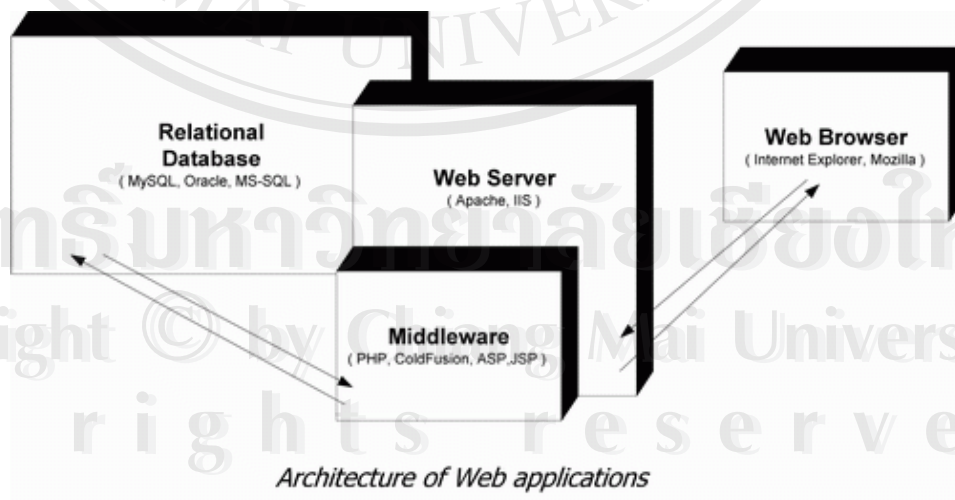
Relational Database
( MySQL, Oracle, MS-SQL )

Web Server
( Apache, IIS )

Web Browser
( Internet Explorer, Mozilla )

Middleware
( PHP, ColdFusion, ASP,JSP )

Architecture of Web applications

UNIVER
ลิขสิทธิ์มหาวิทยาลัยเชียงใหม่
Copyright © by Chiang Mai University
All rights reserved